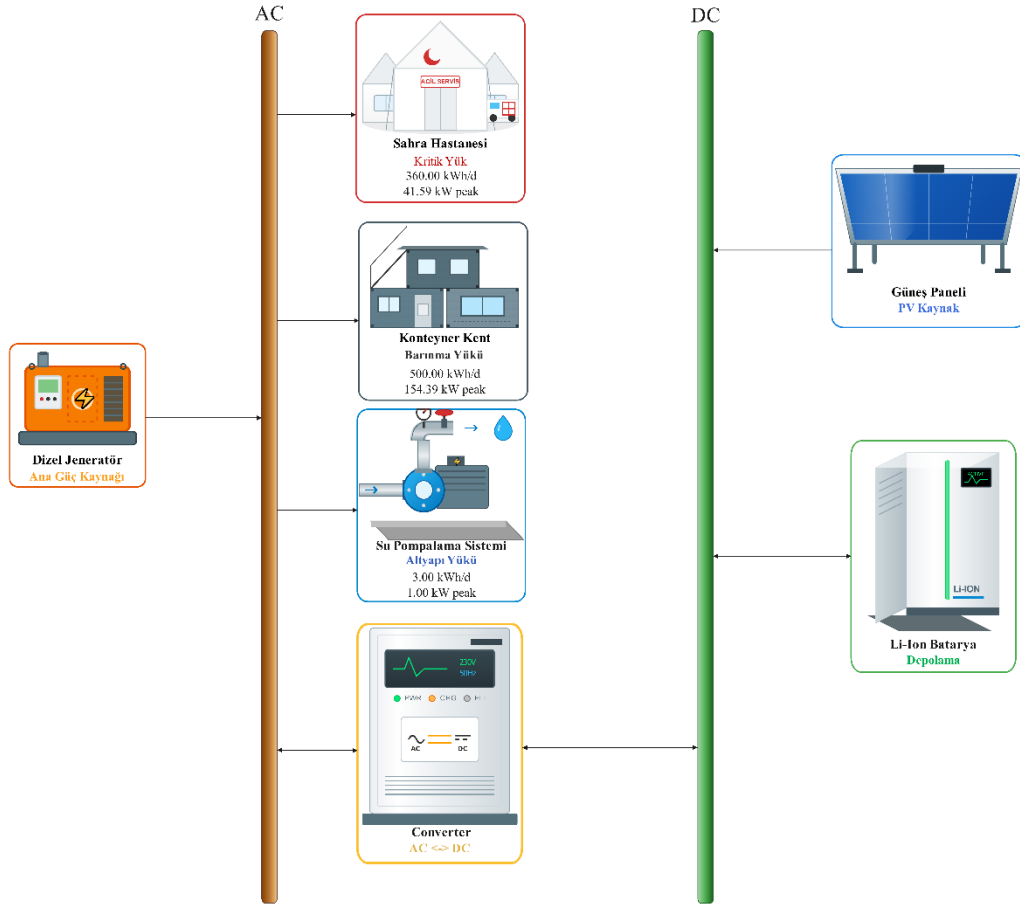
AC

DC

ACİL SERVİS

Sahra Hastanesi
Kritik Yük
360.00 kWh/d
41.59 kW peak

Güneş Paneli
PV Kaynak

Konteyner Kent
Barınma Yükü
500.00 kWh/d
154.39 kW peak

Dizel Jeneratör
Ana Güç Kaynağı

Su Pompalama Sistemi
Altyapı Yükü
3.00 kWh/d
1.00 kW peak

Li-ION

Li-Ion Batarya
Depolama

230V
50Hz

PWR CHG F

AC DC

Converter
AC <-> DC